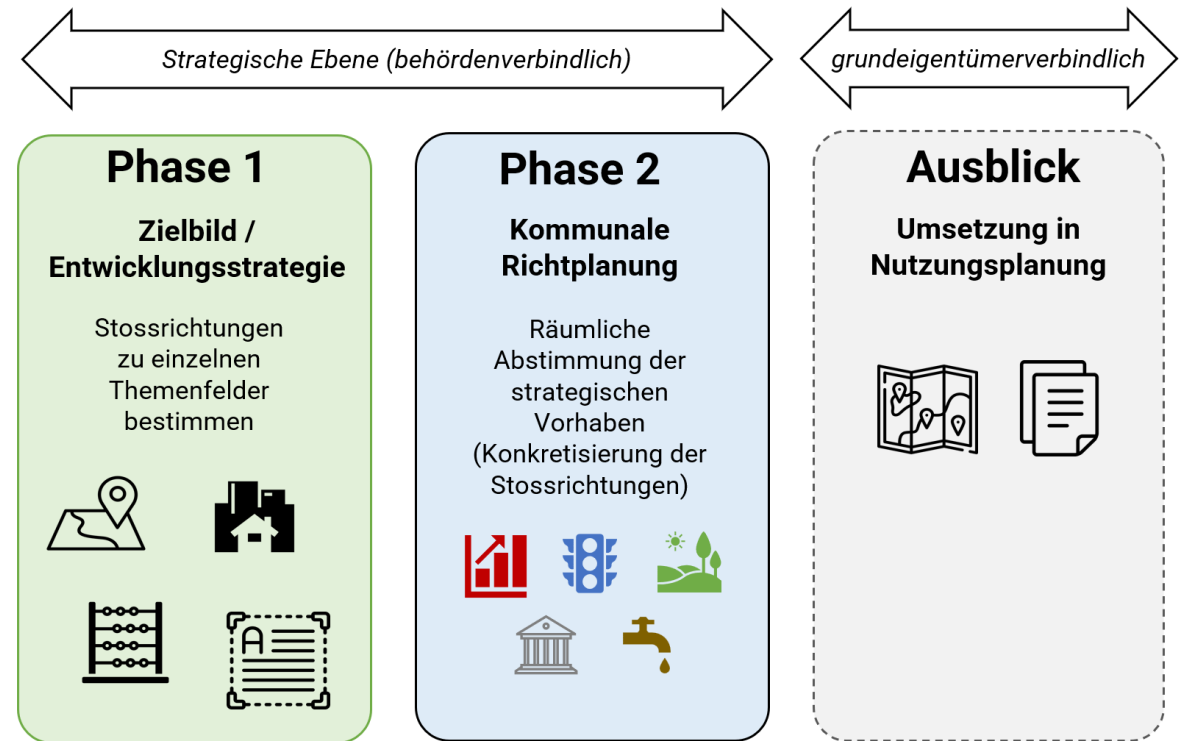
Strategische Ebene (behördenverbindlich)

grundeigentümerverbindlich

Phase 1

Zielbild / Entwicklungsstrategie

Stossrichtungen zu einzelnen Themenfelder bestimmen

Phase 2

Kommunale Richtplanung

Räumliche Abstimmung der strategischen Vorhaben (Konkretisierung der Stossrichtungen)

Ausblick

Umsetzung in Nutzungsplanung